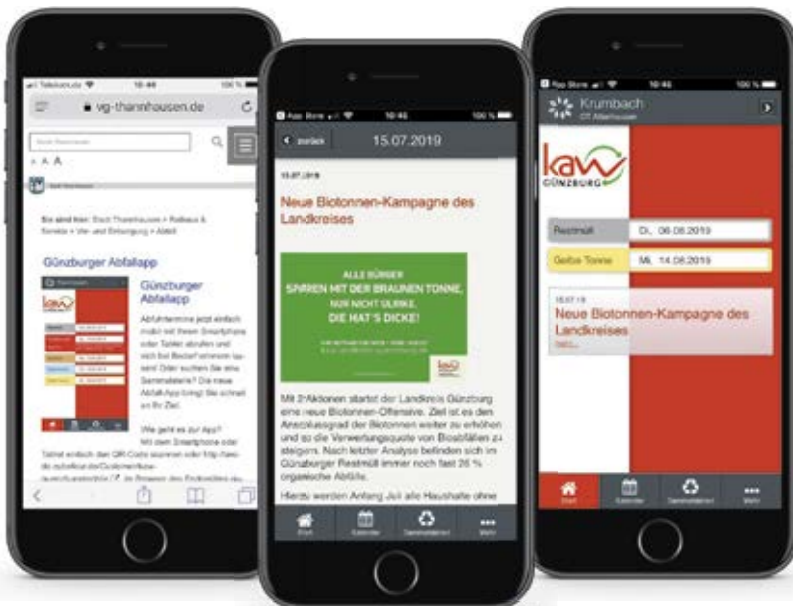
10:46
vg-thannhausen.de

Günzburger Abfallapp

Günzburger Abfallapp

Abfuhrtermine jetzt einfach mobil mit Ihrem Smartphone oder Tablet abrufen und sich bei Bedarf erinnern lassen! Oder suchen Sie eine Sammelstelle? Die neue AbfallApp bringt Sie schnell an Ihr Ziel.

Wie geht es zur App?

App Store 10:46
zurück
15.07.2019

15.07.2019

Neue Biotonnen-Kampagne des Landkreises

ALLE BÜRGER SPAREN MIT DER BRAUNEN TONNE. NUR NICHT ULRIKE. DIE HAT'S DICKE!

Mit 3 Aktionen startet der Landkreis Günzburg eine neue Biotonnen-Offensive. Ziel ist es den Anschlussgrad der Biotonnen weiter zu erhöhen und so die Verwertungsquote von Bioabfällen zu steigern. Nach letzter Analyse befinden sich im Günzburger Restmüll immer noch fast 26 % organische Abfälle.

Hierzu werden Anfang Juli alle Haushalte ohne

Start Kalender Sammelstellen Mehr

App Store 10:46
Krumbach
OT Attenhausen

kaw GÜNZBURG

Restmüll Di., 06.08.2019
Gelbe Tonne Mi., 14.08.2019

15.07.19
Neue Biotonnen-Kampagne des Landkreises

Start Kalender Sammelstellen Mehr